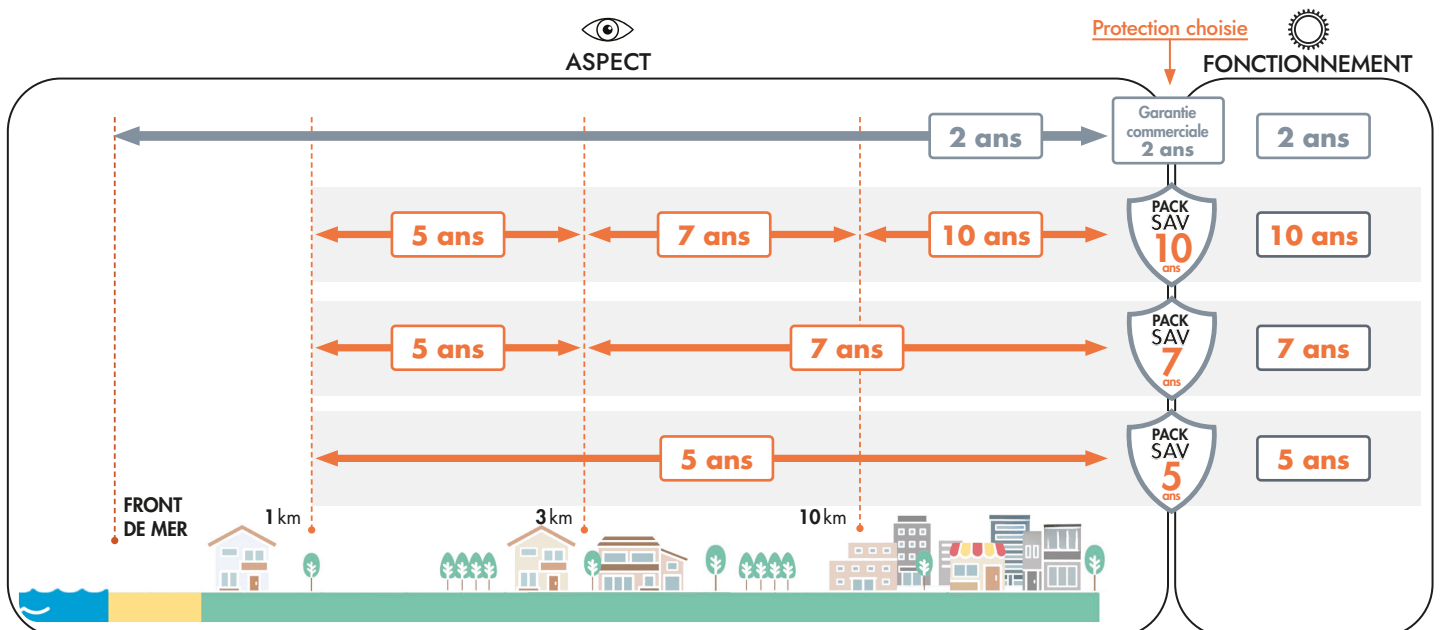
ASPECT

Protection choisie

FONCTIONNEMENT

2 ans

Garantie commerciale 2 ans

2 ans

5 ans

7 ans

10 ans

PACK SAV 10 ans

10 ans

5 ans

7 ans

PACK SAV 7 ans

7 ans

5 ans

PACK SAV 5 ans

5 ans

FRONT DE MER

1 km

3 km

10 km